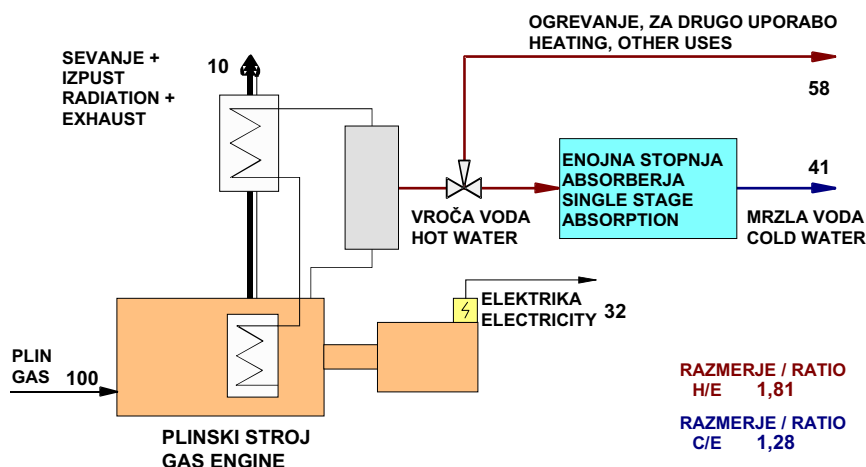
SEVANJE + IZPUST
RADIATION + EXHAUST

10

OGREVANJE, ZA DRUGO UPORABO
HEATING, OTHER USES

58

ENOJNA STOPNJA ABSORBERJA
SINGLE STAGE ABSORPTION

41

VROČA VODA
HOT WATER

MRZLA VODA
COLD WATER

ELEKTRIKA
ELECTRICITY

32

PLIN
GAS

100

PLINSKI STROJ
GAS ENGINE

RAZMERJE / RATIO
H/E 1,81

RAZMERJE / RATIO
C/E 1,28